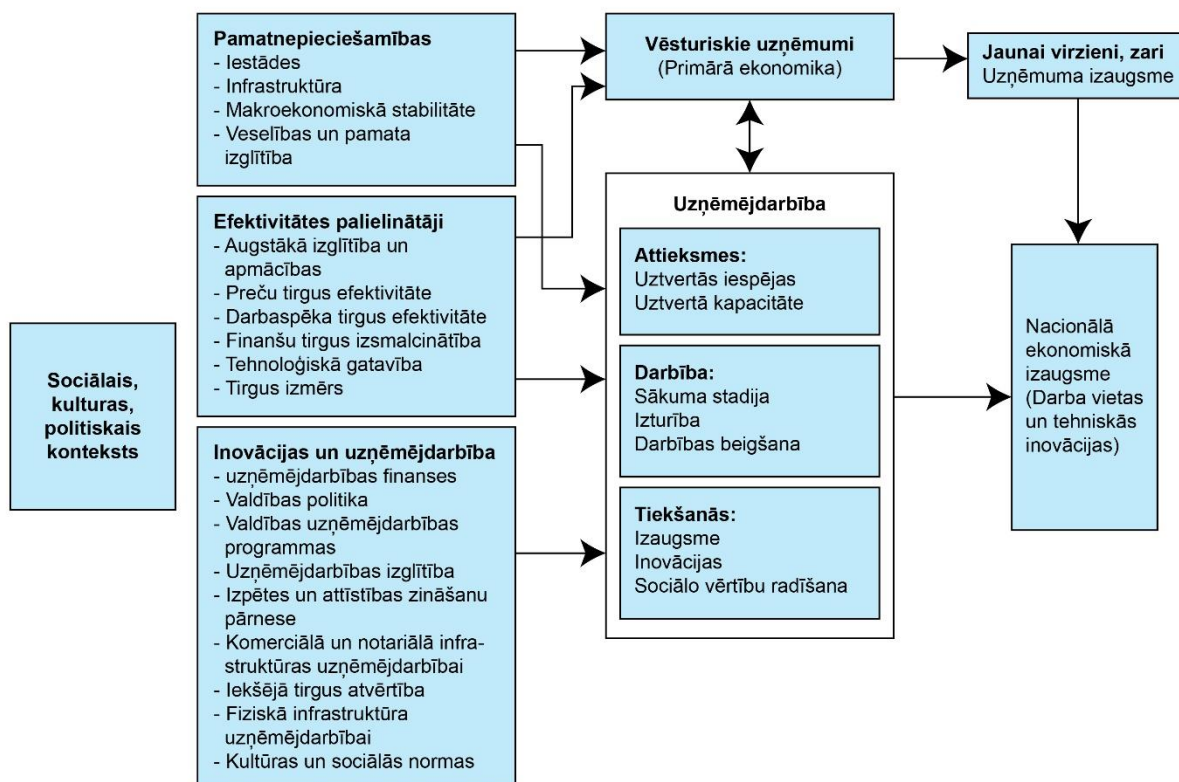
Sociālais, kulturas, politiskais konteksts

Pamatnepieciešamības
- Iestādes
- Infrastruktūra
- Makroekonomiskā stabilitāte
- Veselības un pamata izglītība

Efektivitātes palielinātāji
- Augstākā izglītība un apmācības
- Preču tirgus efektivitāte
- Darbaspēka tirgus efektivitāte
- Finanšu tirgus izsmalcinātība
- Tehnoloģiskā gatavība
- Tirgus izmērs

Inovācijas un uzņēmējdarbība
- uzņēmējdarbības finanses
- Valdības politika
- Valdības uzņēmējdarbības programmas
- Uzņēmējdarbības izglītība
- Izpētes un attīstības zināšanu pārnese
- Komerciālā un notariālā infrastruktūras uzņēmējdarbībai
- Iekšējā tirgus atvērtība
- Fiziskā infrastruktūra uzņēmējdarbībai
- Kultūras un sociālās normas

Vēsturiskie uzņēmumi
(Primārā ekonomika)

Jaunai virzieni, zari
Uzņēmuma izaugsme

Uzņēmējdarbība

Attieksmes:
Uztvertās iespējas
Uztvertā kapacitāte

Darbība:
Sākuma stadija
Izturība
Darbības beigšana

Tiekšanās:
Izaugsme
Inovācijas
Sociālo vērtību radīšana

Nacionālā ekonomiskā izaugsme (Darba vietas un tehniskās inovācijas)